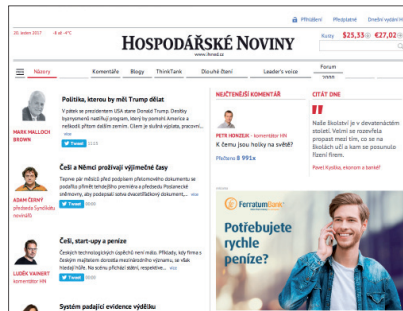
Přihlášení Předplatné Dnešní vydání HN

20. ledna 2017 -8 až -4°C

HOSPODÁŘSKÉ NOVINY

www.ihned.cz

Kurzy $25,33 €27,02

Názory Komentáře Blogy ThinkTank Dlouhé čtení Leader's voice Forum

Politika, kterou by měl Trump dělat

V pátek se prezidentem USA stane Donald Trump. Dosáhy bývalého maximální vládce, kteří by pomohli Amerika a nebezpečí případných změn. Cílem je skutečná výzva, pro...

MARK MALLOCH BROWN

Tweet

Češi a Němci prožívají výjimečné časy

Teprve pár měsíců před podpisem přesunovského dokumentu se podařila zřídit tehdejšího premiéra a předsedu Poslanecké sněmovny, aby podepsali dvou deklaraci...

ADAM ČERNÝ předseda Syndikátu novinářů

Tweet

Češi, start-upy a peníze

Českých technologických zápletek není málo. Přiklady, kdy firma s českým majitelem dorostla mezinárodního významu, se však hledají hůř. Na scénu přichází sázení, respektive...

LUDĚK VAINERT komentátor HN

Tweet

Systém padající evidence výdělku

NEJČTENĚJŠÍ KOMENTÁŘ

PETR HONZEJK - komentátor HN

K čemu jsou holky na světě?

Přečteno 8 991x

CITÁT DNE

Naše školství je v devatenáctém století. Většině se rozevřela propast mezi tím, co se na školách učí a kam se posunulo fízení firem.

Pavel Kysilka, ekonom a bankéř

Ferratum Bank

Potřebujete rychle peníze?